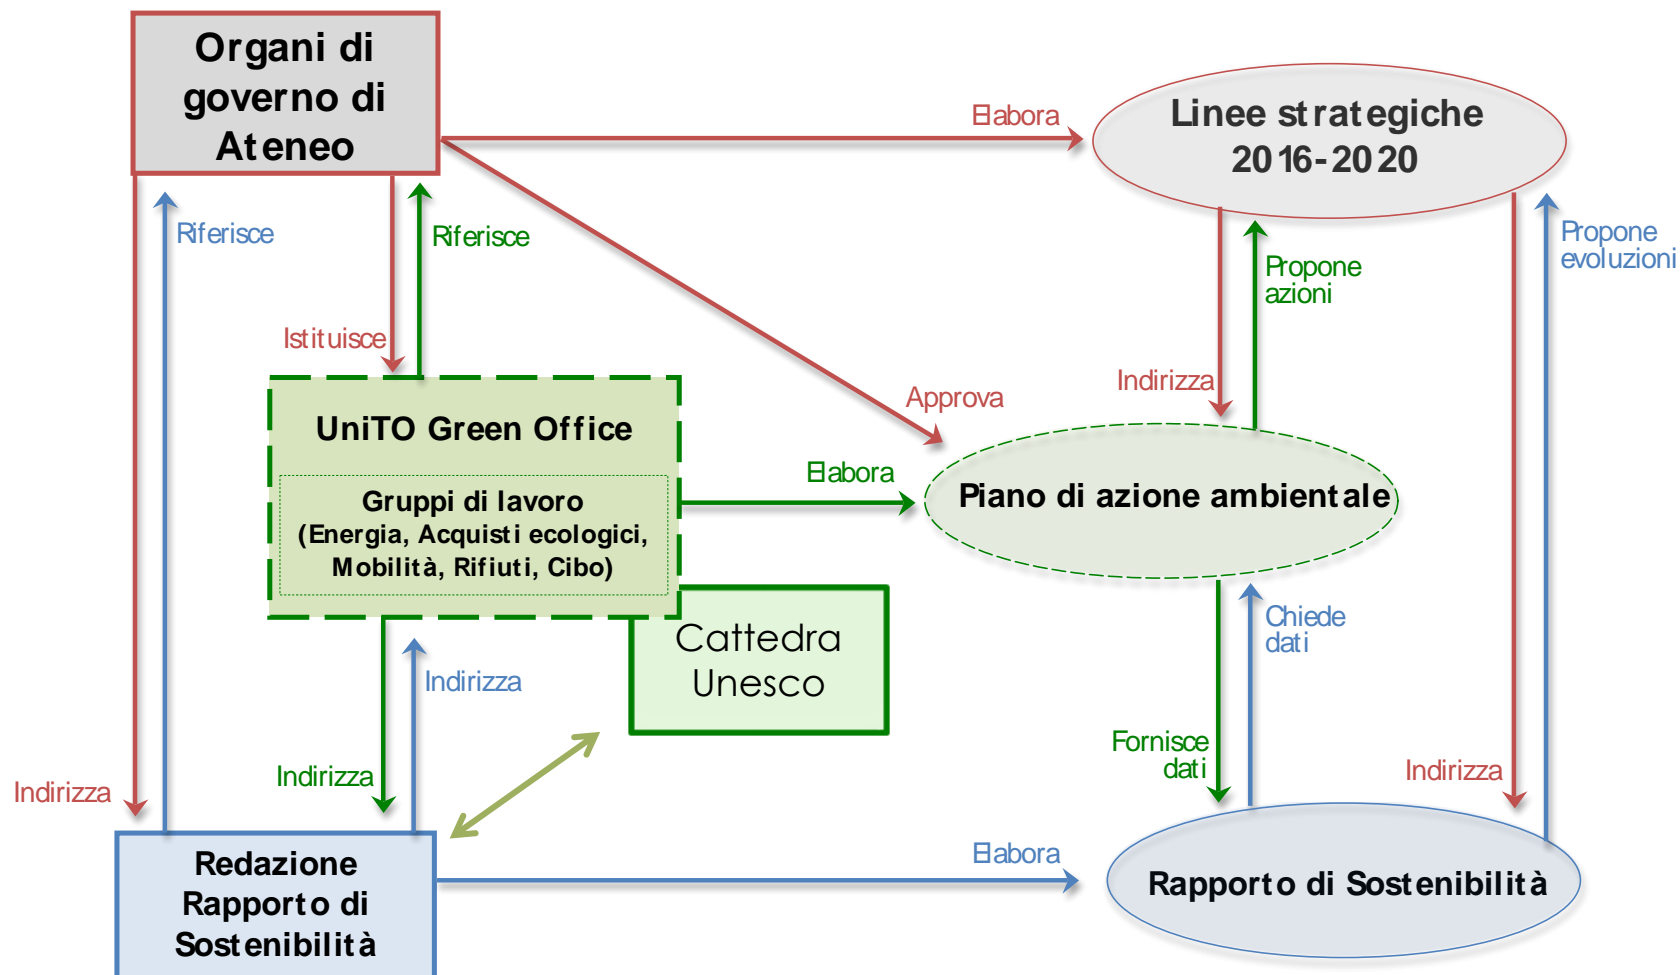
Organi di governo di Ateneo

Elabora

Linee strategiche 2016-2020

Riferisce

Riferisce

Propone evoluzioni

Propone azioni

Istituisce

Indirizza

Approva

UniTO Green Office

Gruppi di lavoro (Energia, Acquisti ecologici, Mobilità, Rifiuti, Cibo)

Elabora

Piano di azione ambientale

Cattedra Unesco

Indirizza

Chiede dati

Fornisce dati

Indirizza

Indirizza

Indirizza

Redazione Rapporto di Sostenibilità

Elabora

Rapporto di Sostenibilità